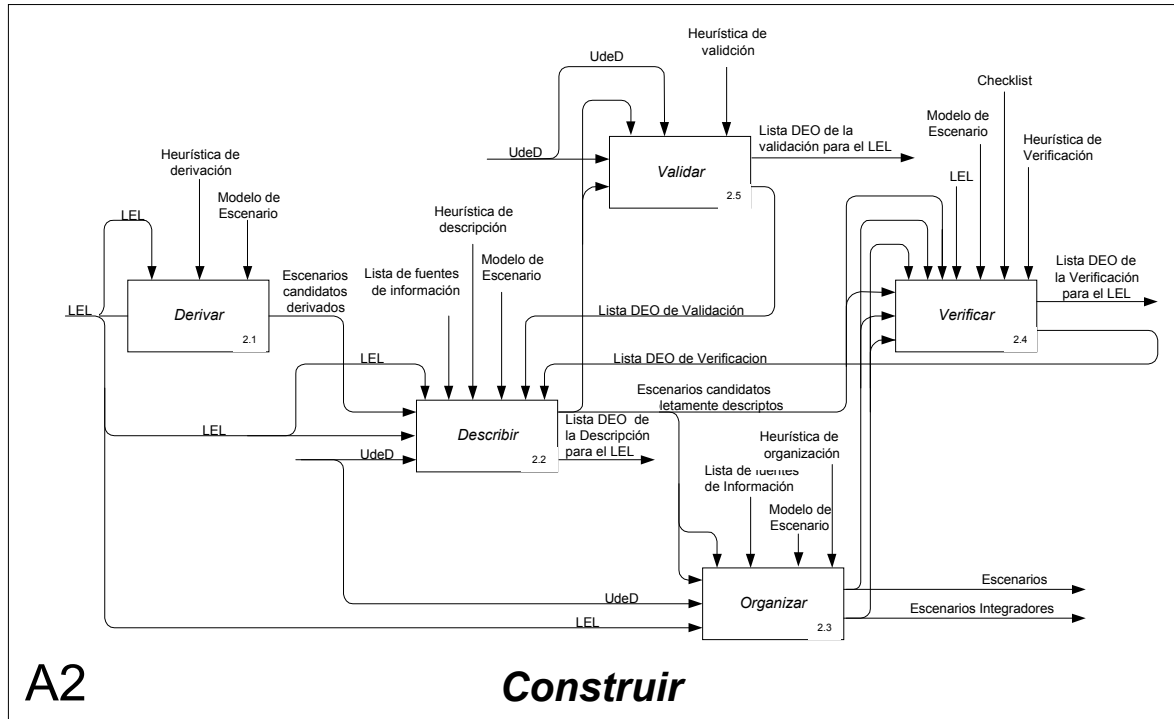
UdeD

Heurística de validción

Checklist

Modelo de Escenario

Heurística de Verificación

UdeD

Validar

2.5

Lista DEO de la validación para el LEL

Heurística de derivación

Modelo de Escenario

LEL

LEL

Heurística de descripción

Lista de fuentes de información

Modelo de Escenario

Escenarios candidatos derivados

LEL

Derivar

2.1

Lista DEO de Validación

Lista DEO de la Verificación para el LEL

Verificar

2.4

LEL

Lista DEO de Verificacion

Escenarios candidatos letamente descriptos

LEL

Describir

2.2

Lista DEO de la Descripción para el LEL

UdeD

Heurística de organización

Lista de fuentes de Información

Modelo de Escenario

UdeD

Organizar

2.3

Escenarios

Escenarios Integradores

LEL

A2

Construir